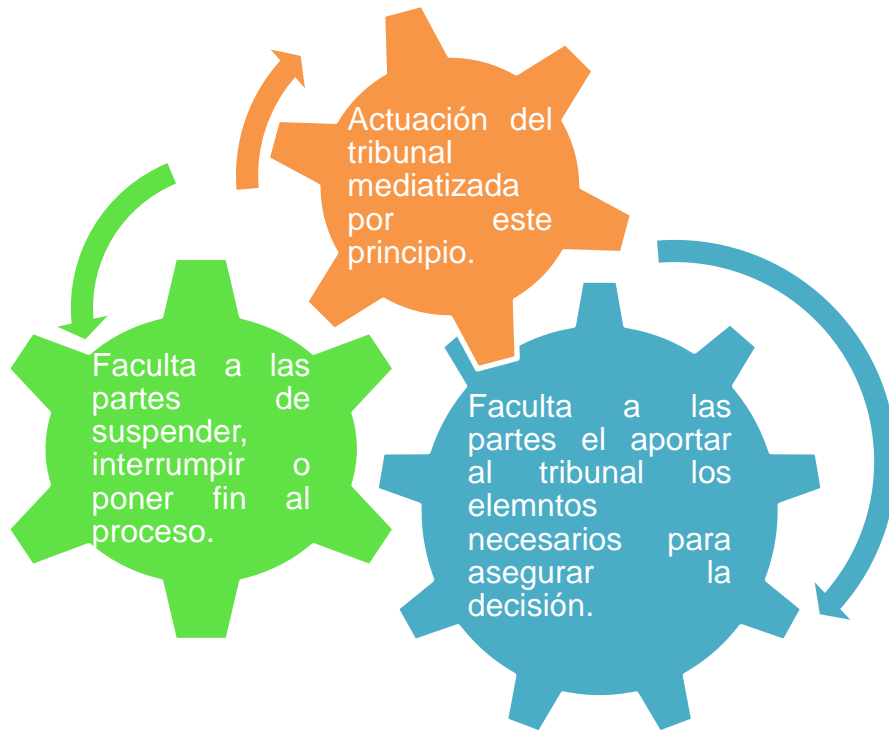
Actuación del tribunal mediatizada por este principio.

Faculta a las partes el aportar al tribunal los elemntos necesarios para asegurar la decisión.

Faculta a las partes de suspender, interrumpir o poner fin al proceso.